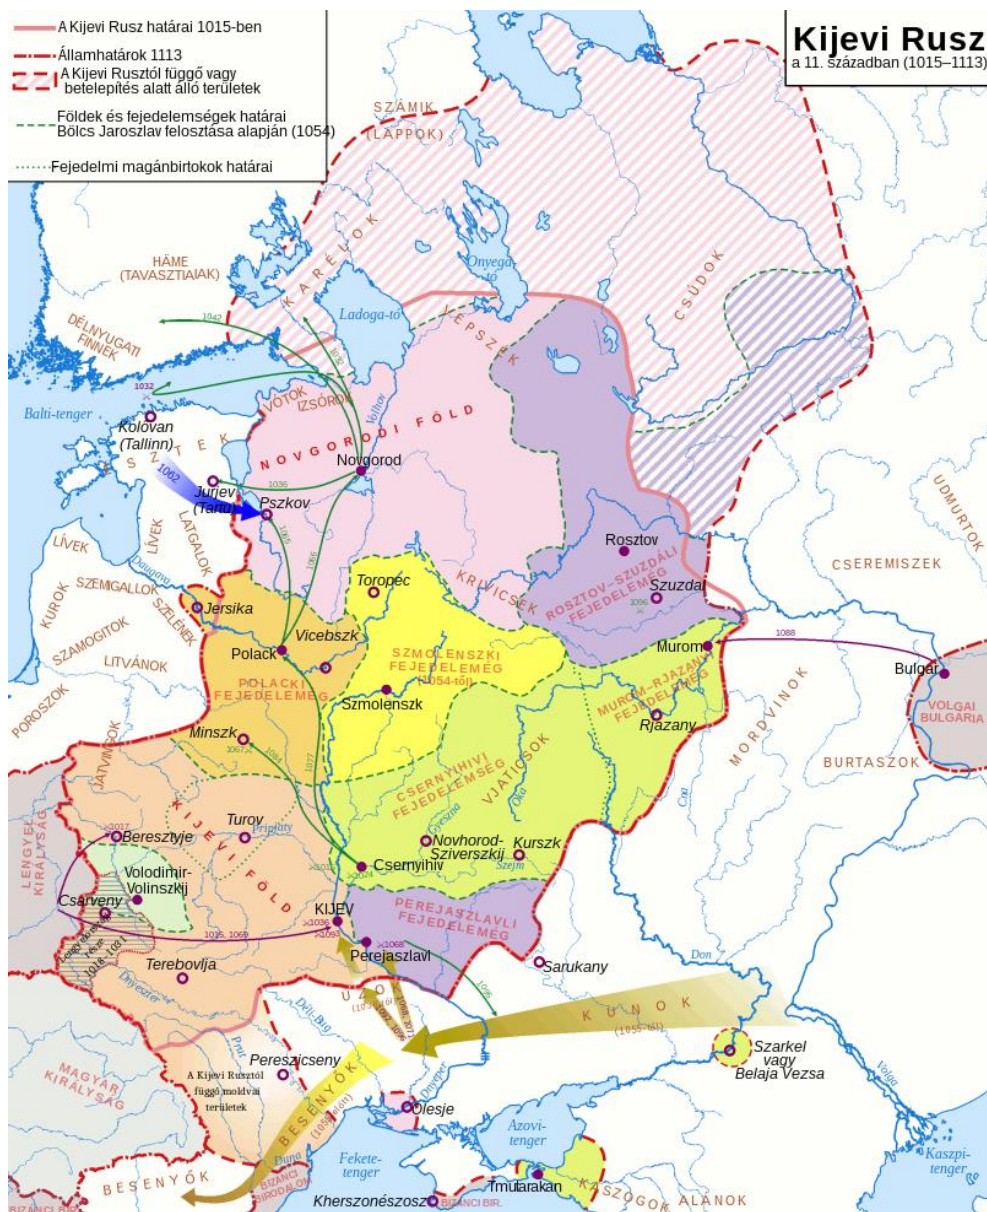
A Kijevi Rusz határai 1015-ben
Államhatárok 1113
A Kijevi Rusztól függő vagy betelepítés alatt álló területek
Földek és fejedelemségek határai Bölcs Jaroszlav felosztása alapján (1054)
Fejedelmi magánbirtokok határai

Kijevi Rusz
a 11. században (1015–1113)

SZÁMIK (LAPPOK)
KARÉLOK
CSÚDOK
HÄME (TAVASZTIAIAK)
DÉLNYUGATI FINNEK
Onyega-tó
Ladoga-tó
VEPSZEK
1042
1032
Balti-tenger
VOTOK
IZSÓROK
Kolovan (Tallinn)
ÉSZTEK
NOVGORODI FÖLD
Novgorod
1062
Jurjev (Tartu)
Pszkov
1036
LÍVEK
LATGALOK
Rosztov
UDMURTOK
CSEREMISZEK
Szuzdal
ROSZTOV–SZUZDÁLI FEJEDELEMSÉG
KRIVICSEK
Toropec
KUROK
SZEMGALLOK
SZELÉNEK
Jersika
SZAMOGITOK
LITVÁNOK
Vicebszk
Polack
SZMOLENSZKI FEJEDELEMSÉG (1054-től)
Murom
1088
Bulgár
POLACKI FEJEDELEMSÉG
Szmolenszk
MUROM–RJAZANYI FEJEDELEMSÉG
Rjazany
VOLGAI BULGÁRIA
POROSZOK
MORDVINOK
Minszk
BURTASZOK
JATVINGOK
VJATICSOK
CSERNYIHIVI FEJEDELEMSÉG
LENGYEL KIRÁLYSÁG
Turov
Beresztyje
Novhorod-Sziverszkij
Kurszk
Szejm
Oka
KIJEVI FÖLD
Volodimir-Volinszkij
Csernyihiv
Cservenj
KIJEV
PERESZLAVLI FEJEDELEMSÉG
Perejaszlavl
Terebovlja
Sarukany
Don
UZOK
KUNOK (1055-től)
Szarkel vagy Belaja Vezsa
Pereszicseny
A Kijevi Rusztól függő moldvai területek
BESENYŐK
MAGYAR KIRÁLYSÁG
Olesje
Azovi-tenger
Volga
Kaszpi-tenger
Fekete-tenger
Tmutarakan
KASZOGOK
ALÁNOK
BESENYŐK
BIZÁNCI BIRODALOM
Kherszonészosz
BIZÁNCI BIR.
Dnyeper
Dnyeszter
Duna
Prut
Déli-Bug